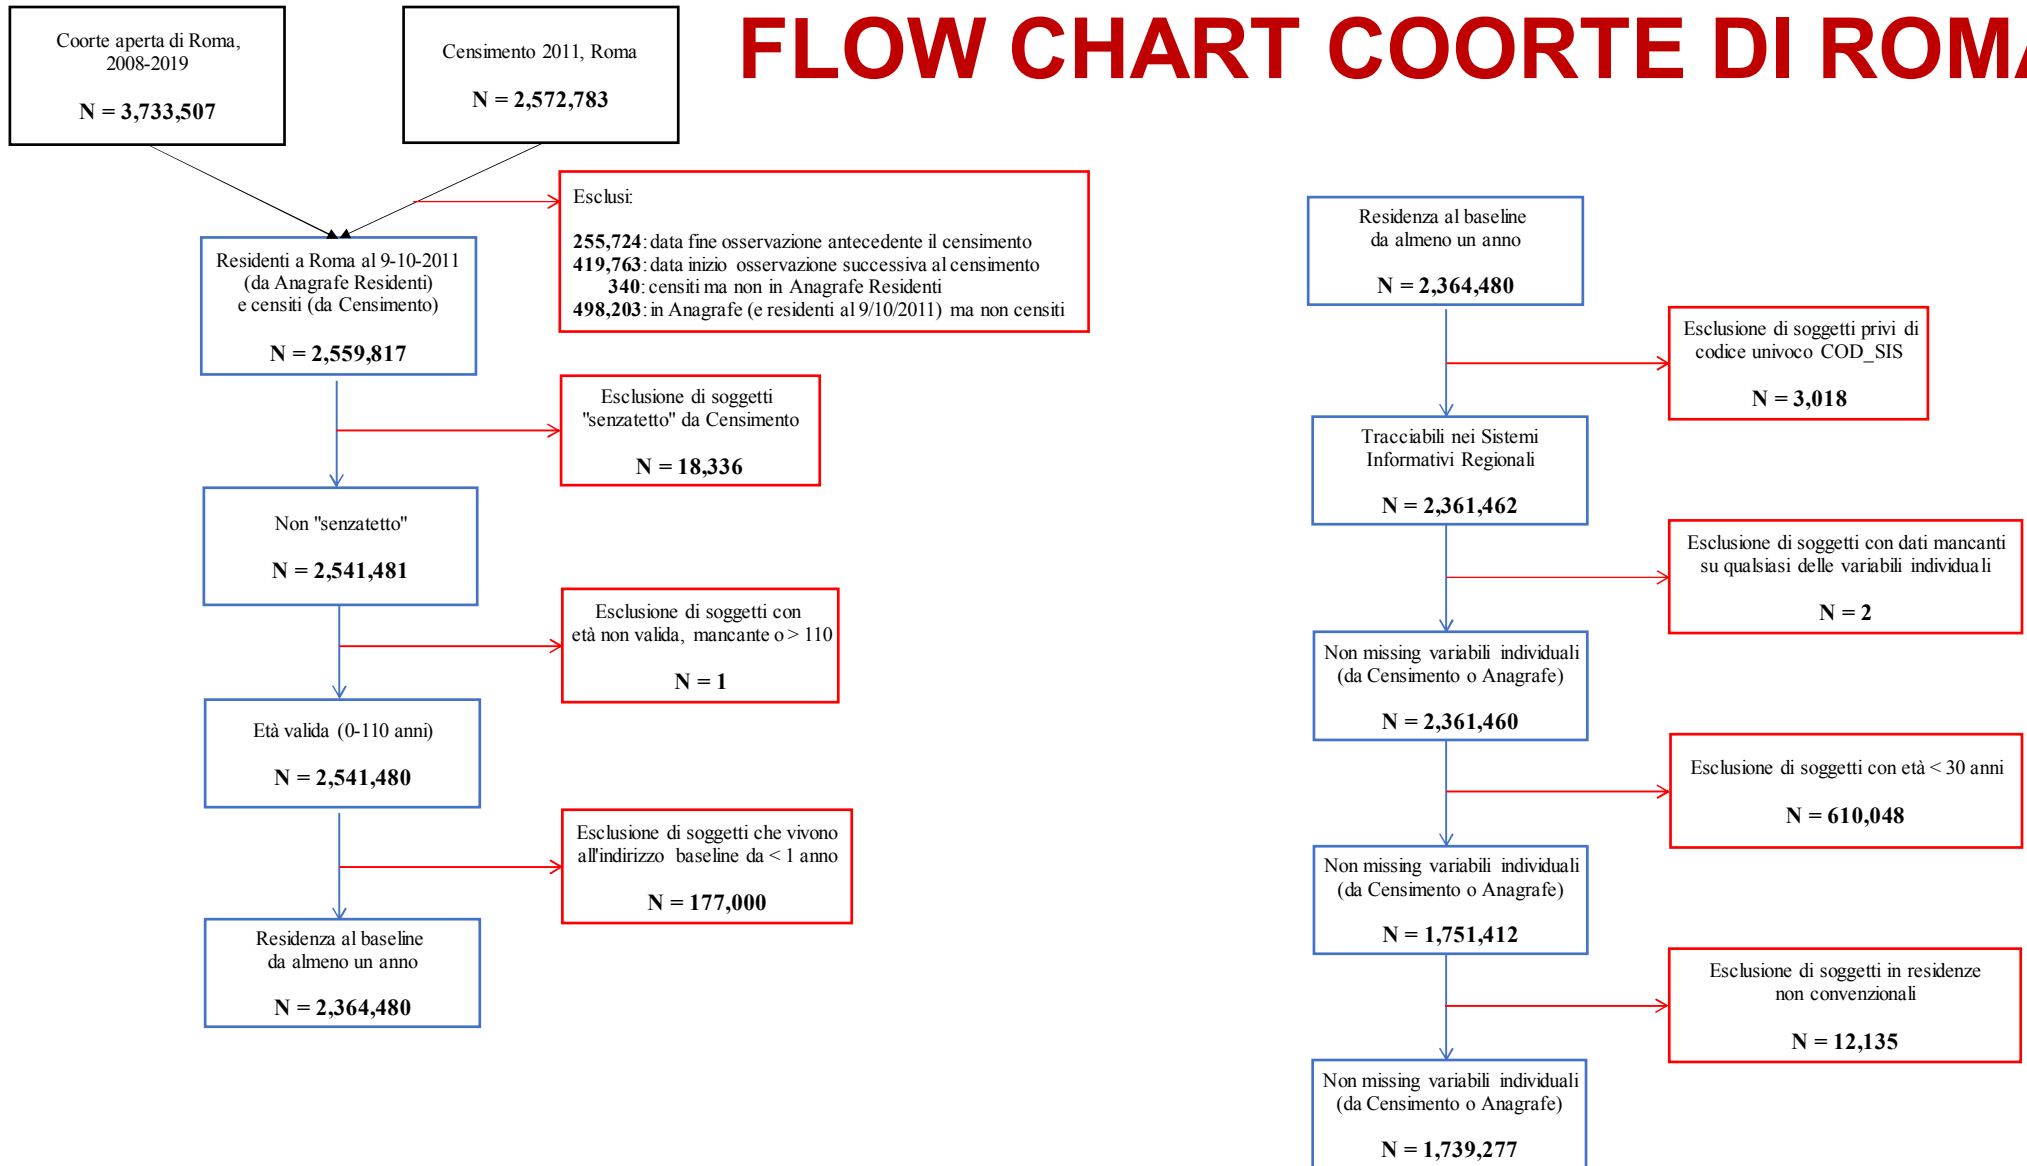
FLOW CHART COORTE DI ROM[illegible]

Coorte aperta di Roma, 2008-2019

N = 3,733,507

Censimento 2011, Roma

N = 2,572,783

Esclusi:

255,724: data fine osservazione antecedente il censimento
419,763: data inizio osservazione successiva al censimento
340: censiti ma non in Anagrafe Residenti
498,203: in Anagrafe (e residenti al 9/10/2011) ma non censiti

Residenti a Roma al 9-10-2011 (da Anagrafe Residenti) e censiti (da Censimento)

N = 2,559,817

Esclusione di soggetti "senzatetto" da Censimento

N = 18,336

Non "senzatetto"

N = 2,541,481

Esclusione di soggetti con età non valida, mancante o > 110

N = 1

Età valida (0-110 anni)

N = 2,541,480

Esclusione di soggetti che vivono all'indirizzo baseline da < 1 anno

N = 177,000

Residenza al baseline da almeno un anno

N = 2,364,480

Residenza al baseline da almeno un anno

N = 2,364,480

Esclusione di soggetti privi di codice univoco COD_SIS

N = 3,018

Tracciabili nei Sistemi Informativi Regionali

N = 2,361,462

Esclusione di soggetti con dati mancanti su qualsiasi delle variabili individuali

N = 2

Non missing variabili individuali (da Censimento o Anagrafe)

N = 2,361,460

Esclusione di soggetti con età < 30 anni

N = 610,048

Non missing variabili individuali (da Censimento o Anagrafe)

N = 1,751,412

Esclusione di soggetti in residenze non convenzionali

N = 12,135

Non missing variabili individuali (da Censimento o Anagrafe)

N = 1,739,277